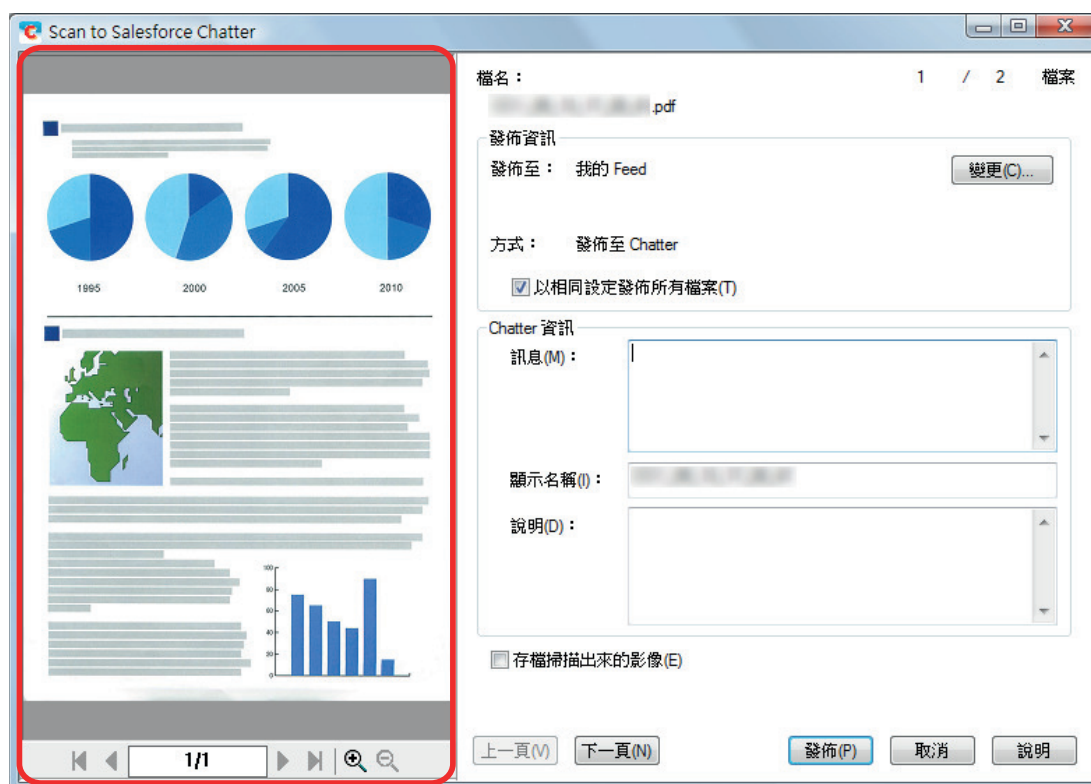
Scan to Salesforce Chatter

1995
2000
2005
2010

100
80
60
40
20
0

1/1

檔名：
1 / 2 檔案
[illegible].pdf

發佈資訊
發佈至： 我的 Feed
變更(C)...
方式： 發佈至 Chatter
以相同設定發佈所有檔案(T)

Chatter 資訊
訊息(M)：
顯示名稱(I)： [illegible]
說明(D)：

存檔掃描出來的影像(E)

上一頁(V)
下一頁(N)
發佈(P)
取消
說明